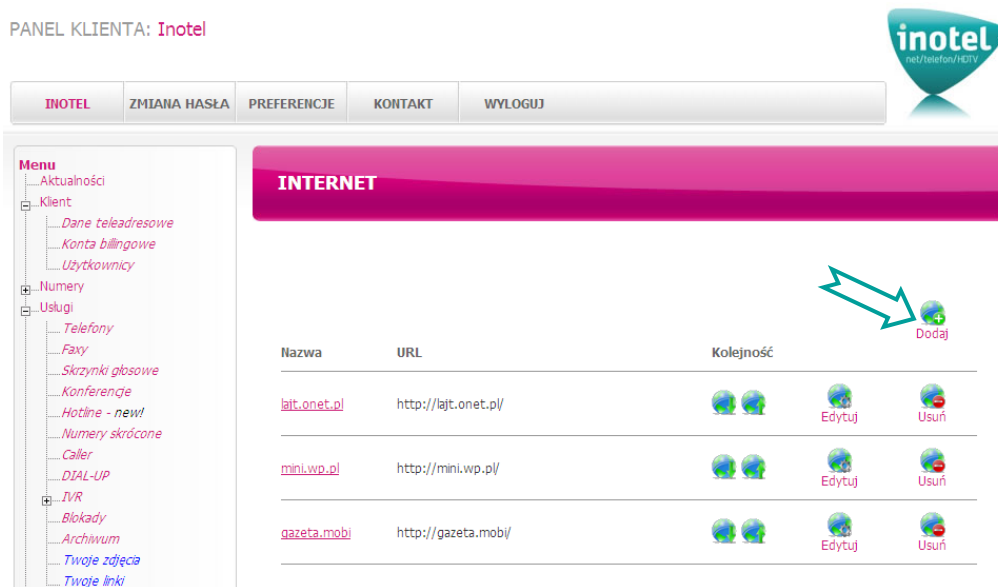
PANEL KLIENTA: Inotel

inotel
net/telefon/HDTV

INOTEL | ZMIANA HASŁA | PREFERENCJE | KONTAKT | WYLOGUJ

Menu
Aktualności
Klient
Dane teleadresowe
Konta billingowe
Użytkownicy
Numery
Usługi
Telefony
Faxy
Skrzynki głosowe
Konferencje
Hotline - new!
Numery skrócone
Caller
DIAL-UP
IVR
Blokady
Archiwum
Twoje zdjęcia
Twoje linki

INTERNET

Dodaj

| Nazwa | URL | Kolejność | | |
|---|---|---|---|---|
| lajt.onet.pl | http://lajt.onet.pl/ | | Edytuj | Usuń |
| mini.wp.pl | http://mini.wp.pl/ | | Edytuj | Usuń |
| gazeta.mobi | http://gazeta.mobi/ | | Edytuj | Usuń |